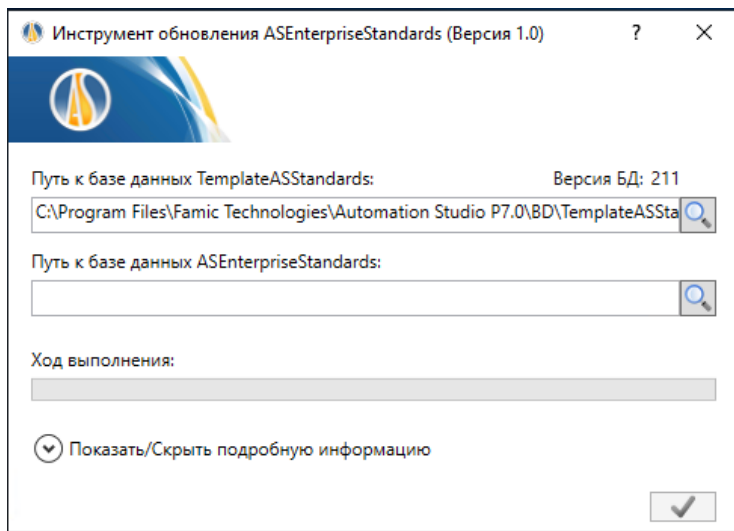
Инструмент обновления ASEnterpriseStandards (Версия 1.0)

?

×

Путь к базе данных TemplateASStandards:

Версия БД: 211

C:\Program Files\Famic Technologies\Automation Studio P7.0\BD\TemplateASSta

Путь к базе данных ASEnterpriseStandards:

Ход выполнения:

Показать/Скрыть подробную информацию